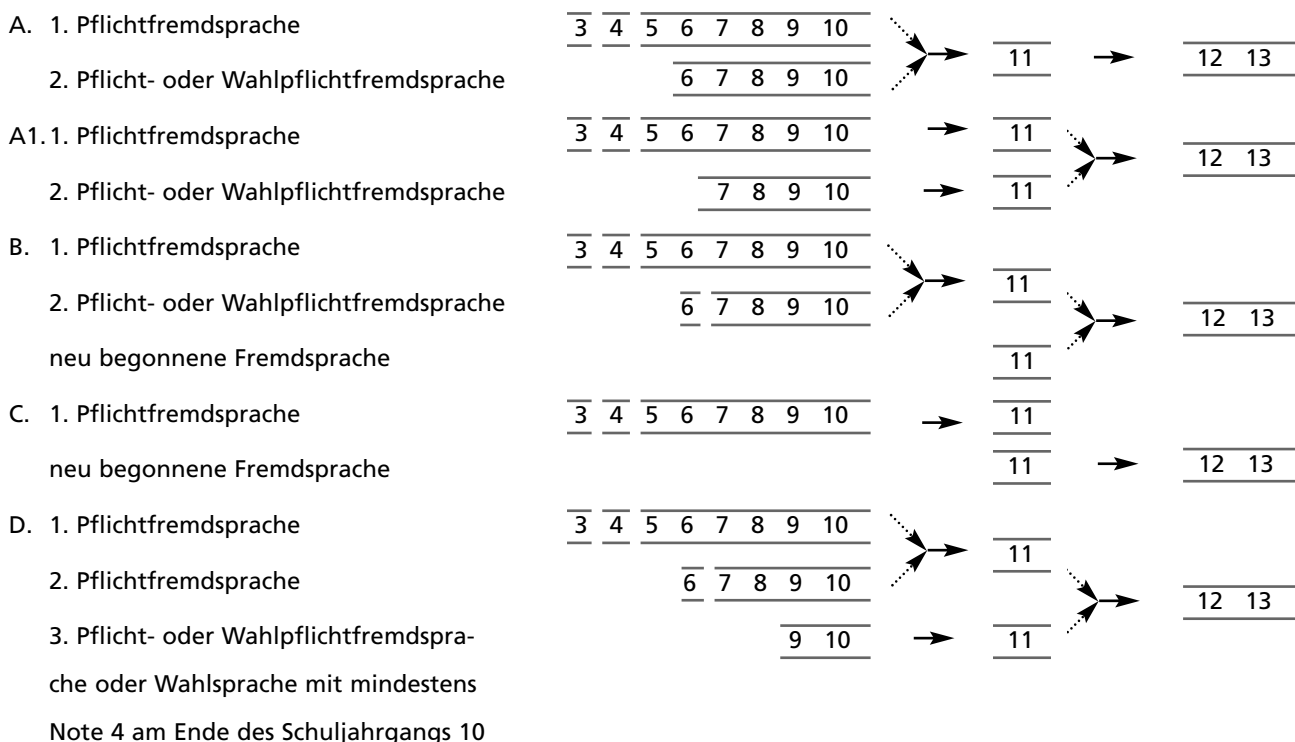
A. 1. Pflichtfremdsprache | 3 4 5 6 7 8 9 10 | 11 | 12 13

2. Pflicht- oder Wahlpflichtfremdsprache | 6 7 8 9 10

A1. 1. Pflichtfremdsprache | 3 4 5 6 7 8 9 10 | 11 | 12 13

2. Pflicht- oder Wahlpflichtfremdsprache | 7 8 9 10 | 11

B. 1. Pflichtfremdsprache | 3 4 5 6 7 8 9 10 | 11 | 12 13

2. Pflicht- oder Wahlpflichtfremdsprache | 6 7 8 9 10

neu begonnene Fremdsprache | 11

C. 1. Pflichtfremdsprache | 3 4 5 6 7 8 9 10 | 11

neu begonnene Fremdsprache | 11 | 12 13

D. 1. Pflichtfremdsprache | 3 4 5 6 7 8 9 10 | 11 | 12 13

2. Pflichtfremdsprache | 6 7 8 9 10

3. Pflicht- oder Wahlpflichtfremdsprache oder Wahlsprache mit mindestens Note 4 am Ende des Schuljahrgangs 10 | 9 10 | 11